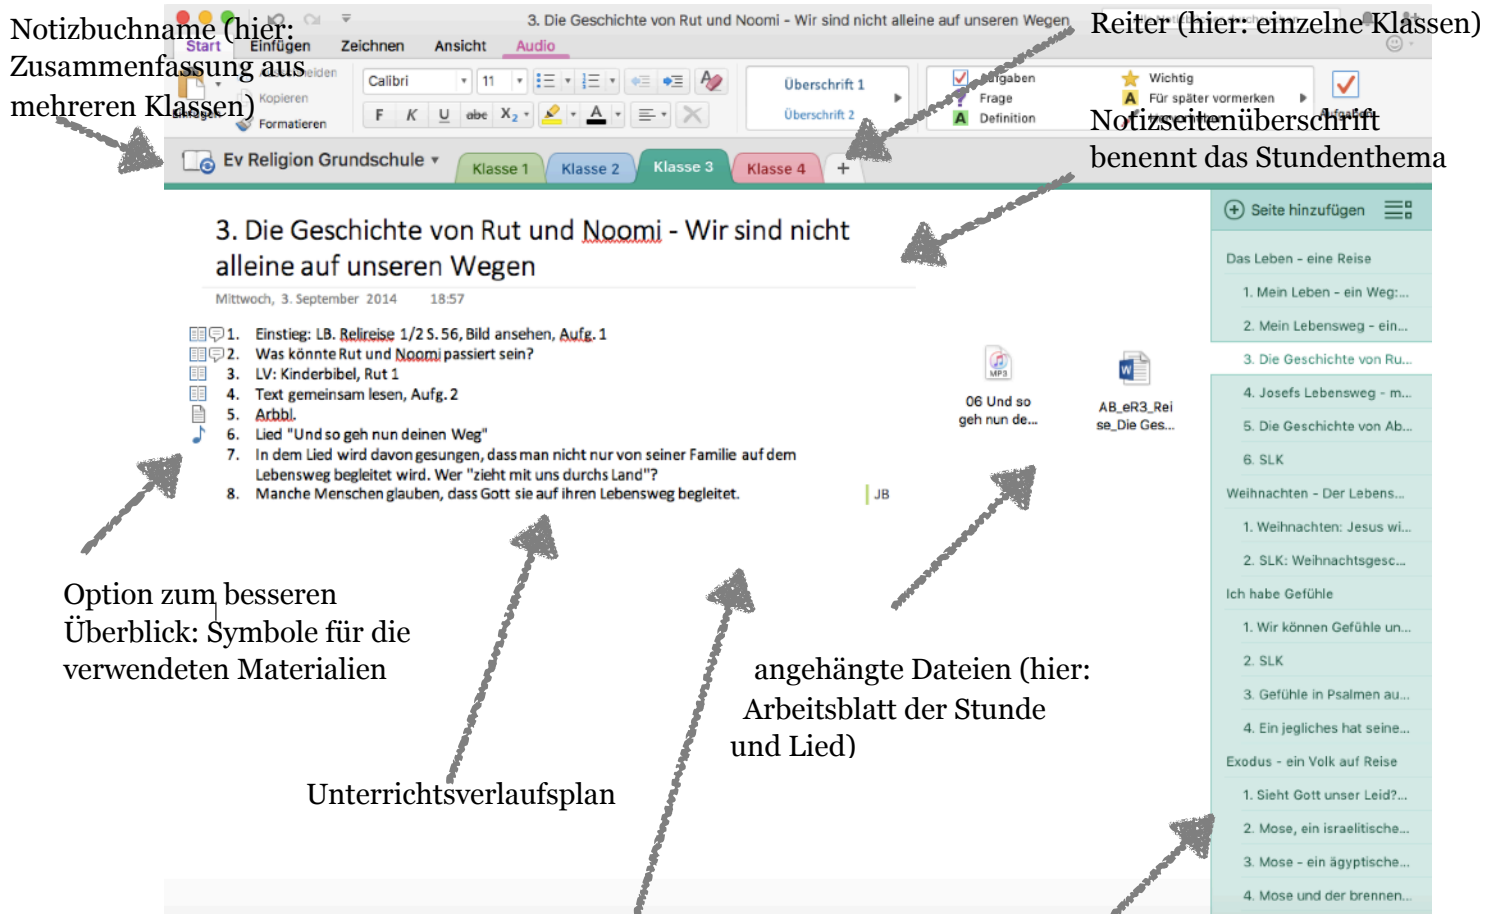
Notizbuchname (hier: Zusammenfassung aus mehreren Klassen)

Reiter (hier: einzelne Klassen)

Notizseitenüberschrift benennt das Stundenthema

3. Die Geschichte von Rut und Noomi - Wir sind nicht alleine auf unseren Wegen

Start Einfügen Zeichnen Ansicht Audio

Ausschneiden Kopieren Formatieren Einfügen

Calibri 11

F K U abe $X_2$

Überschrift 1 Überschrift 2

Aufgaben Frage Definition Wichtig Für später vormerken Aufgabe

Ev Religion Grundschule

Klasse 1 Klasse 2 Klasse 3 Klasse 4 +

Seite hinzufügen

3. Die Geschichte von Rut und Noomi - Wir sind nicht alleine auf unseren Wegen

Mittwoch, 3. September 2014 18:57

1. Einstieg: LB. Relireise 1/2 S. 56, Bild ansehen, Aufg. 1
2. Was könnte Rut und Noomi passiert sein?
3. LV: Kinderbibel, Rut 1
4. Text gemeinsam lesen, Aufg. 2
5. Arbbl.
6. Lied "Und so geh nun deinen Weg"
7. In dem Lied wird davon gesungen, dass man nicht nur von seiner Familie auf dem Lebensweg begleitet wird. Wer "zieht mit uns durchs Land"?
8. Manche Menschen glauben, dass Gott sie auf ihren Lebensweg begleitet.

JB

MP3
06 Und so geh nun de...

AB_eR3_Reise_Die Ges...

Das Leben - eine Reise
1. Mein Leben - ein Weg:...
2. Mein Lebensweg - ein...
3. Die Geschichte von Ru...
4. Josefs Lebensweg - m...
5. Die Geschichte von Ab...
6. SLK
Weihnachten - Der Lebens...
1. Weihnachten: Jesus wi...
2. SLK: Weihnachtsgesc...
Ich habe Gefühle
1. Wir können Gefühle un...
2. SLK
3. Gefühle in Psalmen au...
4. Ein jegliches hat seine...
Exodus - ein Volk auf Reise
1. Sieht Gott unser Leid?...
2. Mose, ein israelitische...
3. Mose - ein ägyptische...
4. Mose und der brennen...

Option zum besseren Überblick: Symbole für die verwendeten Materialien

angehängte Dateien (hier: Arbeitsblatt der Stunde und Lied)

Unterrichtsverlaufsplan